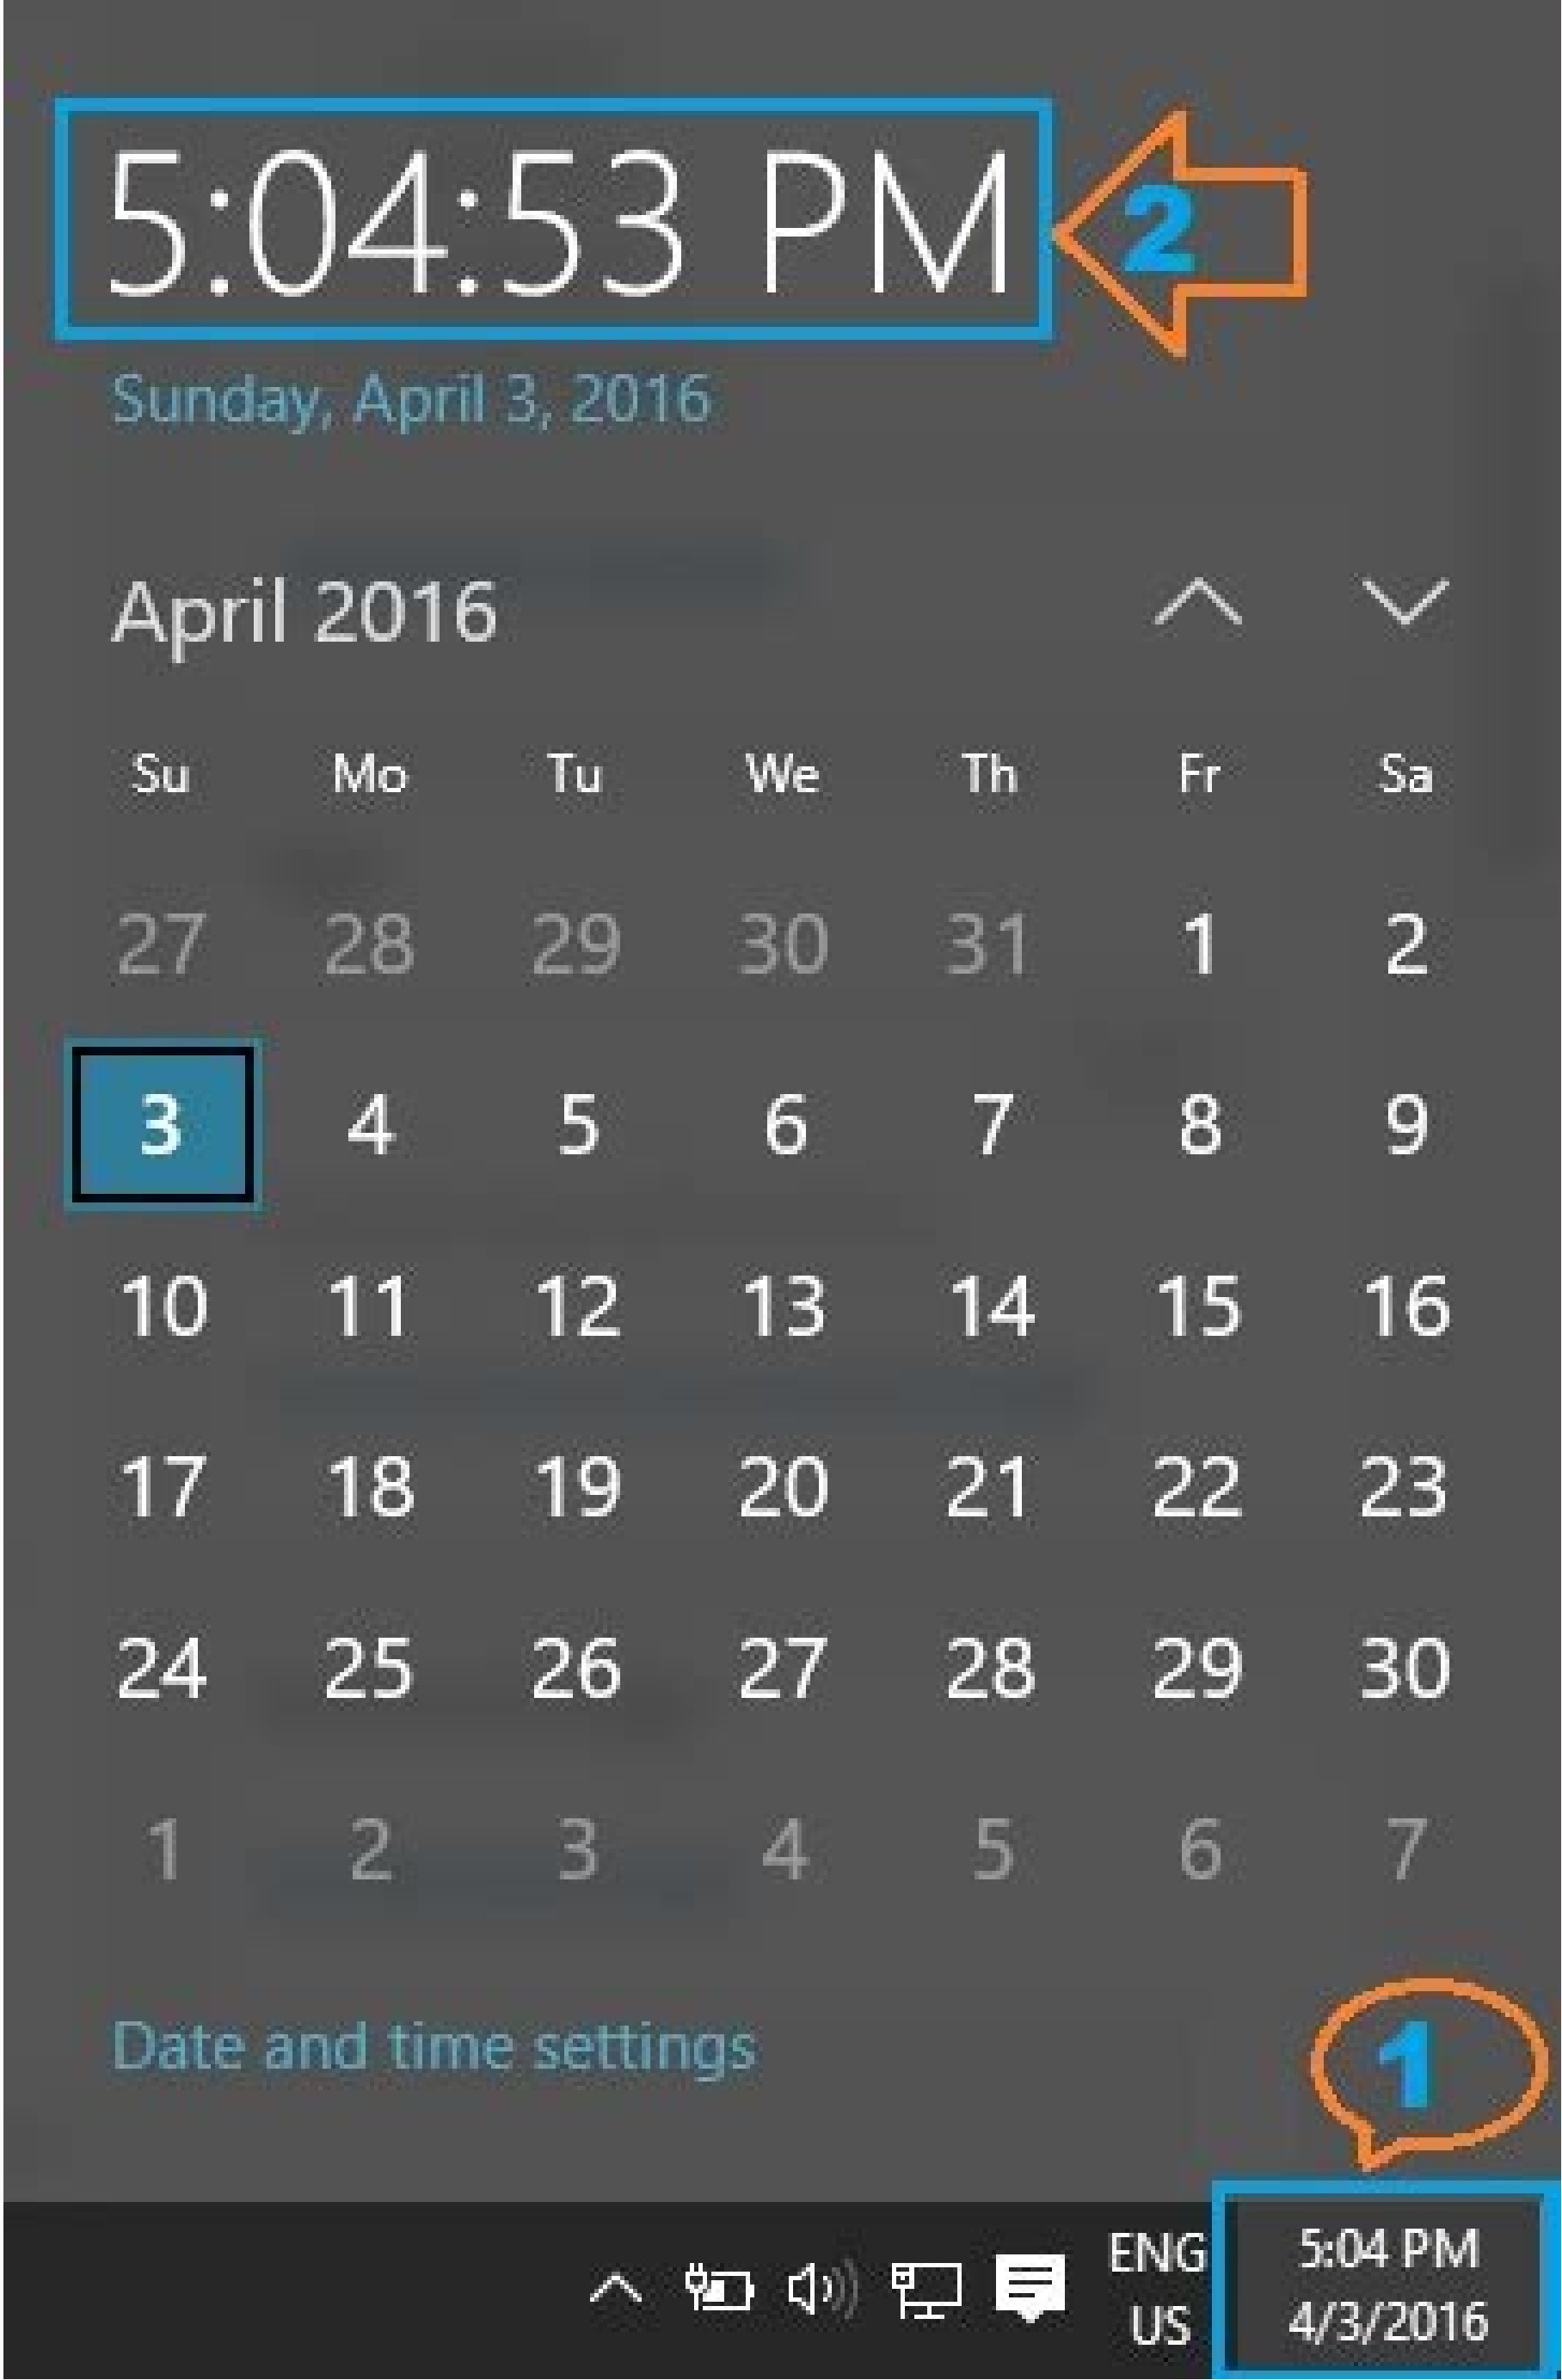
5:04:53 PM

2

Sunday, April 3, 2016

April 2016

| Su | Mo | Tu | We | Th | Fr | Sa |
|---|---|---|---|---|---|---|
| 27 | 28 | 29 | 30 | 31 | 1 | 2 |
| 3 | 4 | 5 | 6 | 7 | 8 | 9 |
| 10 | 11 | 12 | 13 | 14 | 15 | 16 |
| 17 | 18 | 19 | 20 | 21 | 22 | 23 |
| 24 | 25 | 26 | 27 | 28 | 29 | 30 |
| 1 | 2 | 3 | 4 | 5 | 6 | 7 |

Date and time settings

1

ENG
US

5:04 PM
4/3/2016